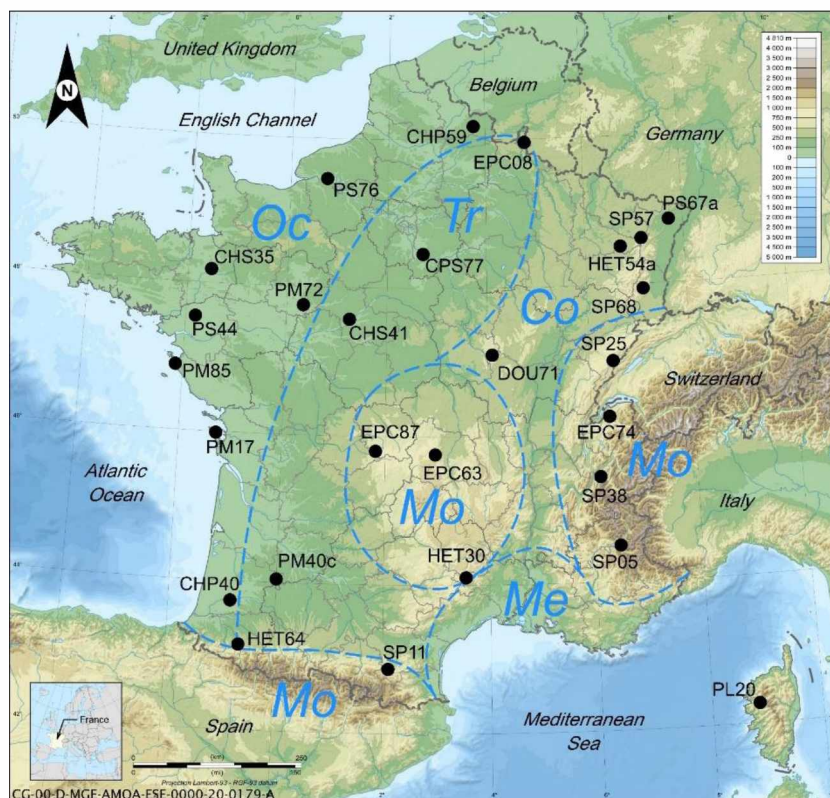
N

United Kingdom

English Channel

Belgium

Germany

CHP59

EPC08

PS76

Oc

Tr

PS67a

SP57

CHS35

CPS77

HET54a

PM72

Co

SP68

PS44

CHS41

SP25

PM85

DOU71

Switzerland

PM17

EPC87

EPC74

EPC63

Mo

Atlantic Ocean

Mo

SP38

Italy

HET30

SP05

PM40c

CHP40

Me

HET64

SP11

Mo

PL20

Spain

Mediterranean Sea

France

4 810 m
4 000 m
3 500 m
3 000 m
2 500 m
2 000 m
1 500 m
1 000 m
750 m
500 m
250 m
100 m
0
-100 m
-200 m
-500 m
-1 000 m
-1 500 m
-2 000 m
-2 500 m
-3 000 m
-4 000 m
-5 000 m

0 250

(km)

Projection Lambert-93 - RGF-93 datum

CG-00-D-MGF-AMOA-ESF-0000-20-0179-A